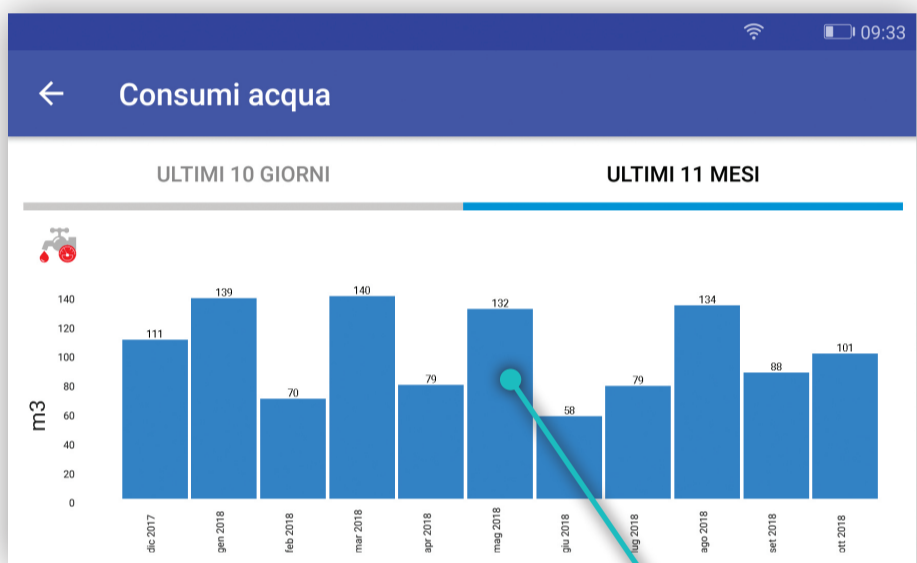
09:33

Consumi acqua

ULTIMI 10 GIORNI

ULTIMI 11 MESI

m3

140
120
100
80
60
40
20
0

111
139
70
140
79
132
58
79
134
88
101

dic 2017
gen 2018
feb 2018
mar 2018
apr 2018
mag 2018
giu 2018
lug 2018
ago 2018
set 2018
ott 2018